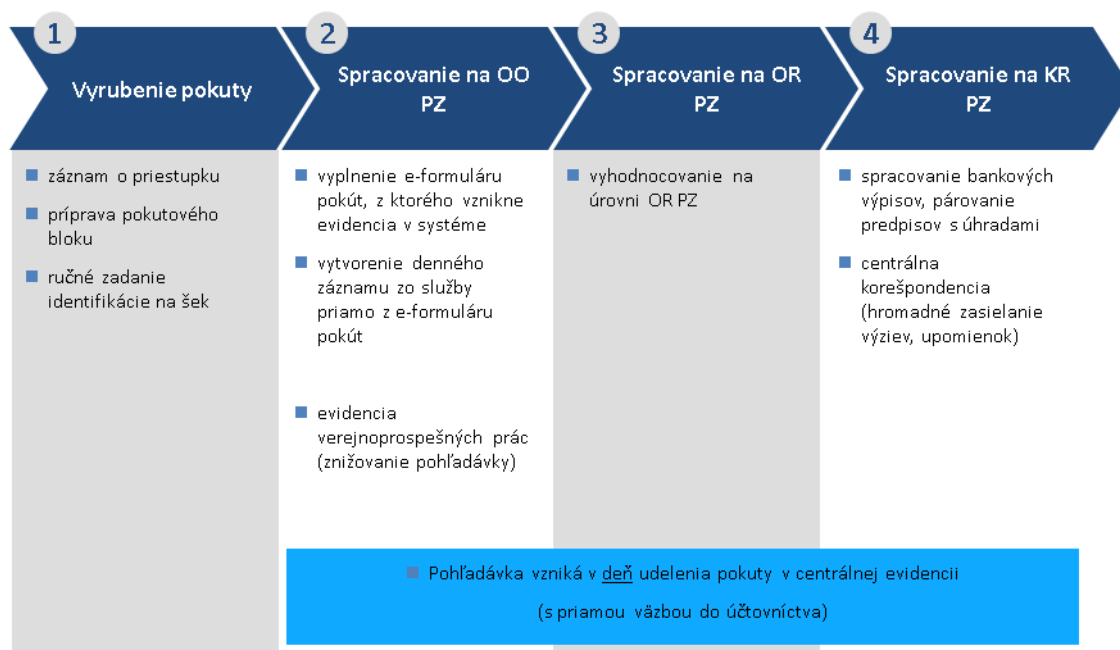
1

Vyrubenie pokuty

2

Spracovanie na OO PZ

3

Spracovanie na OR PZ

4

Spracovanie na KR PZ

záznam o priestupku

príprava pokutového bloku

ručné zadanie identifikácie na šek

vyplnenie e-formuláru pokút, z ktorého vznikne evidencia v systéme

vytvorenie denného záznamu zo služby priamo z e-formuláru pokút

evidencia verejnoprospešných prác (znižovanie pohľadávky)

vyhodnocovanie na úrovni OR PZ

spracovanie bankových výpisov, párovanie predpisov s úhradami

centrálna korešpondencia (hromadné zasielanie výziev, upomienok)

Pohľadávka vzniká v deň udelenia pokuty v centrálnej evidencii

(s priamou väzbou do účtovníctva)